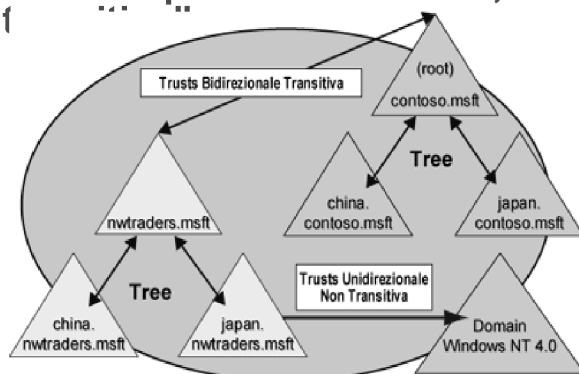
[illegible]

Trusts Bidirezionale Transitiva

(root)
contoso.msft

Tree

china.
contoso.msft

japan.
contoso.msft

nwtraders.msft

Tree

Trusts Unidirezionale
Non Transitiva

china.
nwtraders.msft

japan.
nwtraders.msft

Domain
Windows NT 4.0